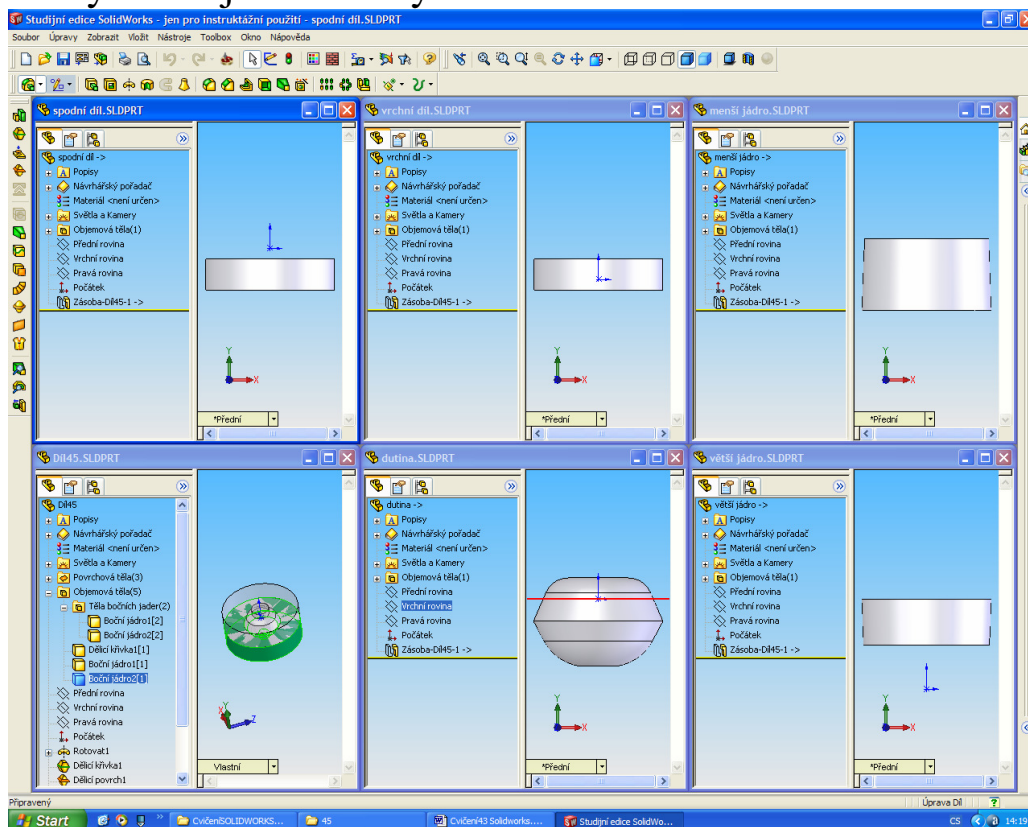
Studijní edice SolidWorks - jen pro instruktážní použití - spodní díl.SLDPRT

Soubor Úpravy Zobrazit Vložit Nástroje Toolbox Okno Nápověda

spodní díl.SLDPRT

spodní díl ->
Popisy
Návrhářský pořadač
Materiál <není určen>
Světla a Kamery
Objemová těla(1)
Přední rovina
Vrchní rovina
Pravá rovina
Počátek
Zásoba-Díl45-1 ->

*Přední

vrchní díl.SLDPRT

vrchní díl ->
Popisy
Návrhářský pořadač
Materiál <není určen>
Světla a Kamery
Objemová těla(1)
Přední rovina
Vrchní rovina
Pravá rovina
Počátek
Zásoba-Díl45-1 ->

*Přední

menší jádro.SLDPRT

menší jádro ->
Popisy
Návrhářský pořadač
Materiál <není určen>
Světla a Kamery
Objemová těla(1)
Přední rovina
Vrchní rovina
Pravá rovina
Počátek
Zásoba-Díl45-1 ->

*Přední

Díl45.SLDPRT

Díl45
Popisy
Návrhářský pořadač
Materiál <není určen>
Světla a Kamery
Povrchová těla(3)
Objemová těla(5)
Těla bočních jader(2)
Boční jádro1[2]
Boční jádro2[2]
Dělící křivka1[1]
Boční jádro1[1]
Boční jádro2[1]
Přední rovina
Vrchní rovina
Pravá rovina
Počátek
Rotovat1
Dělící křivka1
Dělící povrch1

Vlastní

dutina.SLDPRT

dutina ->
Popisy
Návrhářský pořadač
Materiál <není určen>
Světla a Kamery
Objemová těla(1)
Přední rovina
Vrchní rovina
Pravá rovina
Počátek
Zásoba-Díl45-1 ->

*Přední

větší jádro.SLDPRT

větší jádro ->
Popisy
Návrhářský pořadač
Materiál <není určen>
Světla a Kamery
Objemová těla(1)
Přední rovina
Vrchní rovina
Pravá rovina
Počátek
Zásoba-Díl45-1 ->

*Přední

Připravený
Úprava Díl

Start
CvičeníSOLIDWORKS...
45
Cvičení43 Solidworks....
Studijní edice SolidWo...
CS 14:19